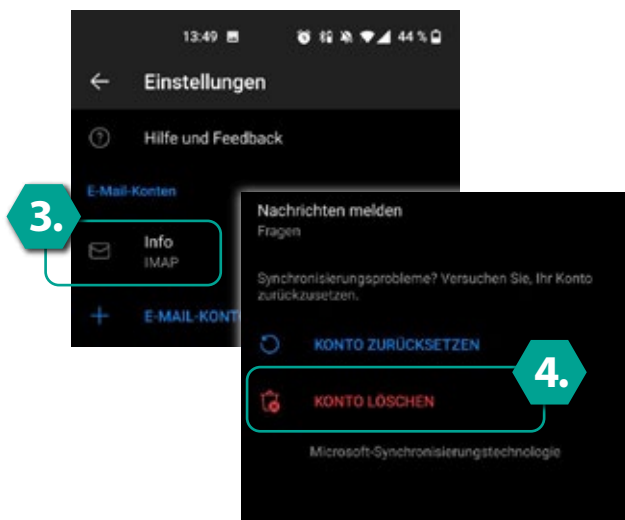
13:49

44 %

Einstellungen

Hilfe und Feedback

E-Mail-Konten

3.

Info
IMAP

E-MAIL-KONT

Nachrichten melden
Fragen

Synchronisierungsprobleme? Versuchen Sie, Ihr Konto zurückzusetzen.

KONTO ZURÜCKSETZEN

4.

KONTO LÖSCHEN

Microsoft-Synchronisierungstechnologie